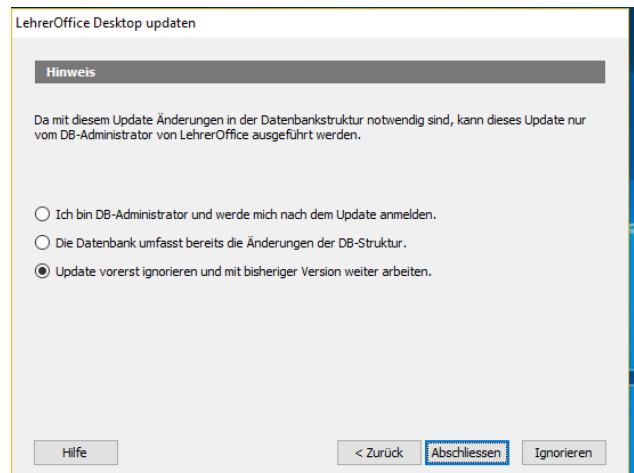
LehrerOffice Desktop updaten

Hinweis

Da mit diesem Update Änderungen in der Datenbankstruktur notwendig sind, kann dieses Update nur vom DB-Administrator von LehrerOffice ausgeführt werden.

Ich bin DB-Administrator und werde mich nach dem Update anmelden.

Die Datenbank umfasst bereits die Änderungen der DB-Struktur.

Update vorerst ignorieren und mit bisheriger Version weiter arbeiten.

Hilfe

< Zurück

Abschliessen

Ignorieren